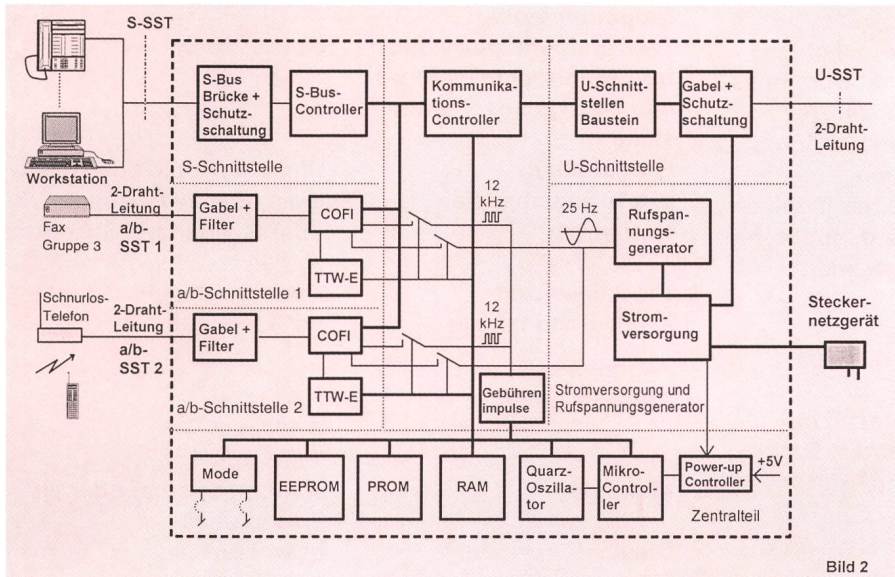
S-SST

Workstation

S-Bus Brücke + Schutzschaltung

S-Bus-Controller

Kommunikations-Controller

U-Schnittstellen Baustein

Gabel + Schutzschaltung

U-SST

2-Draht-Leitung

S-Schnittstelle

U-Schnittstelle

2-Draht-Leitung

Fax Gruppe 3

a/b-SST 1

Gabel + Filter

COFI

12 kHz

25 Hz

Rufspannungsgenerator

TTW-E

a/b-Schnittstelle 1

Schnurlos-Telefon

2-Draht-Leitung

a/b-SST 2

Gabel + Filter

COFI

12 kHz

Stromversorgung

Steckernetzgerät

TTW-E

Gebühren impulse

a/b-Schnittstelle 2

Stromversorgung und Rufspannungsgenerator

Mode

EEPROM

PROM

RAM

Quarz-Oszillator

Mikro-Controller

Power-up Controller

+5V

Zentralteil

Bild 2